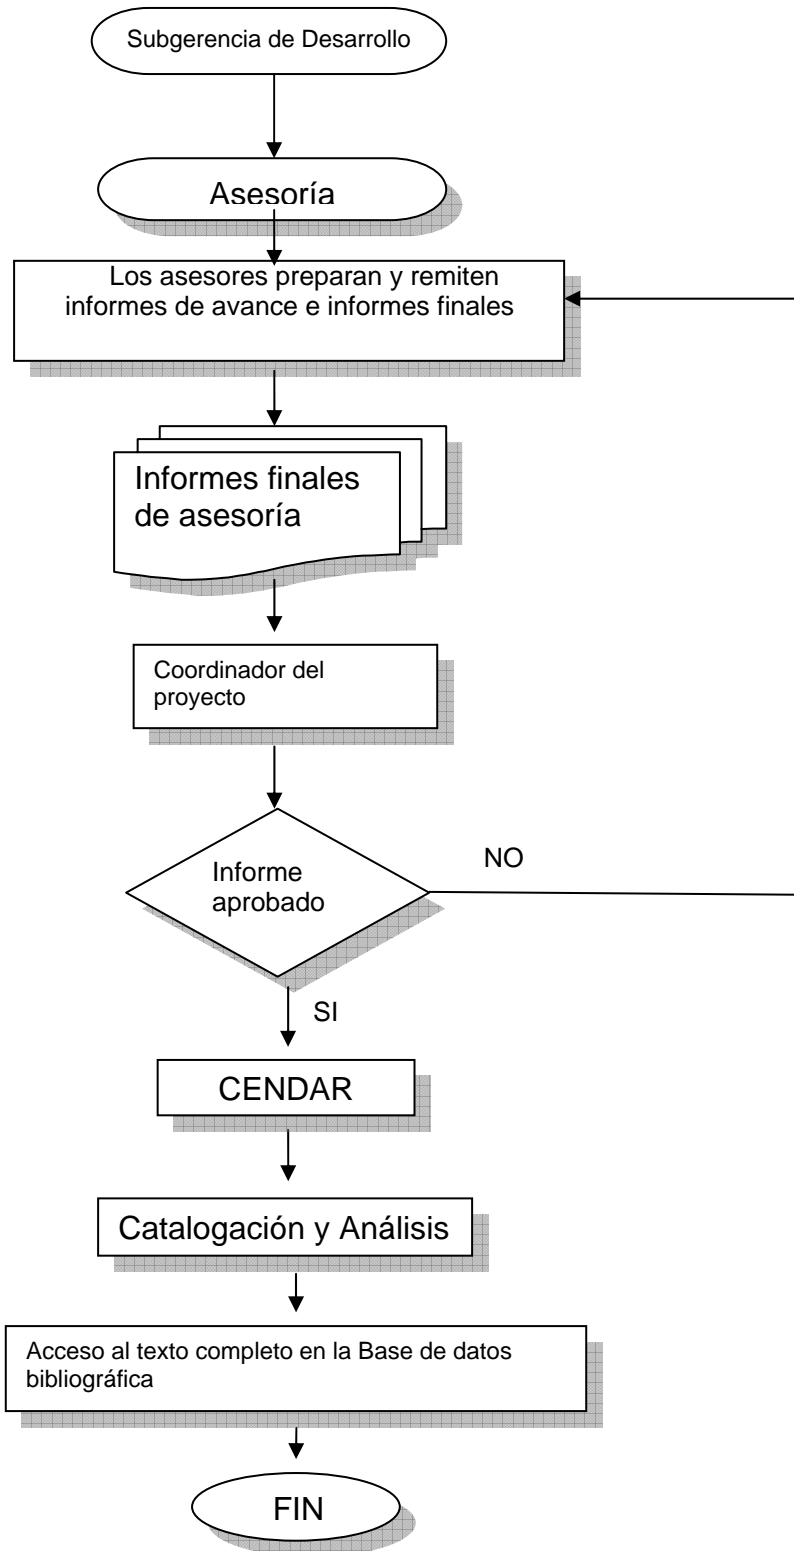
Subgerencia de Desarrollo

Asesoría

Los asesores preparan y remiten informes de avance e informes finales

Informes finales de asesoría

Coordinador del proyecto

Informe aprobado

NO

SI

CENDAR

Catalogación y Análisis

Acceso al texto completo en la Base de datos bibliográfica

FIN